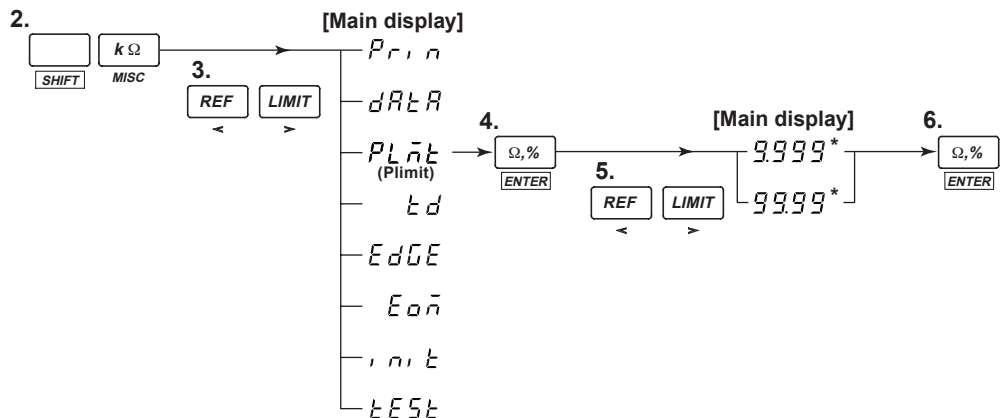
2.

SHIFT

$k\Omega$

MISC

3.

REF

LIMIT

[Main display]

Prin

dAtA

PLmt
(Plimit)

td

EdGE

Eon

init

tESt

4.

$\Omega$,%

ENTER

5.

REF

LIMIT

[Main display]

9.999*

99.99*

6.

$\Omega$,%

ENTER